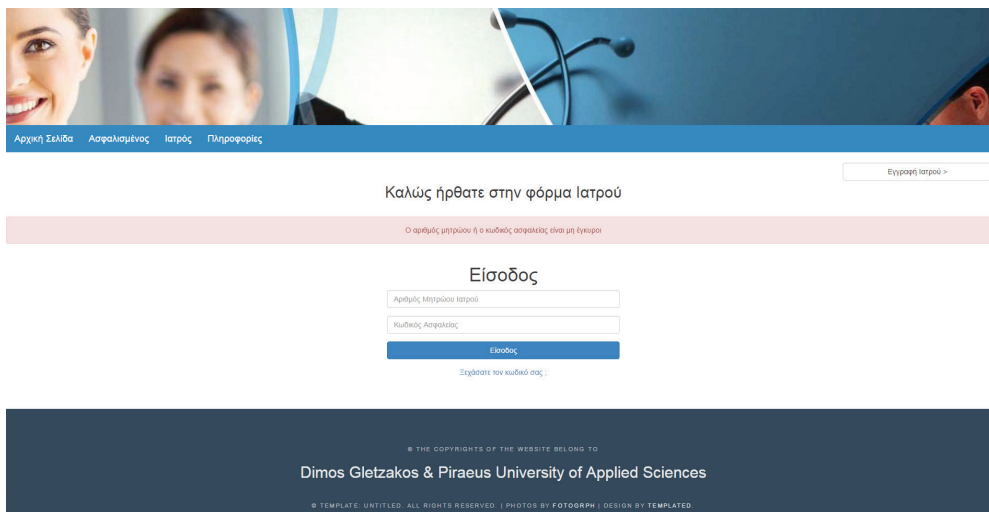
Αρχική Σελίδα Ασφαλισμένος Ιατρός Πληροφορίες

Εγγραφή Ιατρού >

Καλώς ήρθατε στην φόρμα Ιατρού

Ο αριθμός μητρώου ή ο κωδικός ασφαλείας είναι μη έγκυροι

Είσοδος

Αριθμός Μητρώου Ιατρού

Κωδικός Ασφαλείας

Είσοδος

Ξεχάσατε τον κωδικό σας ;

© THE COPYRIGHTS OF THE WEBSITE BELONG TO

Dimos Gletzakos & Piraeus University of Applied Sciences

© TEMPLATE: UNTITLED. ALL RIGHTS RESERVED. | PHOTOS BY FOTOGRPH | DESIGN BY TEMPLATED